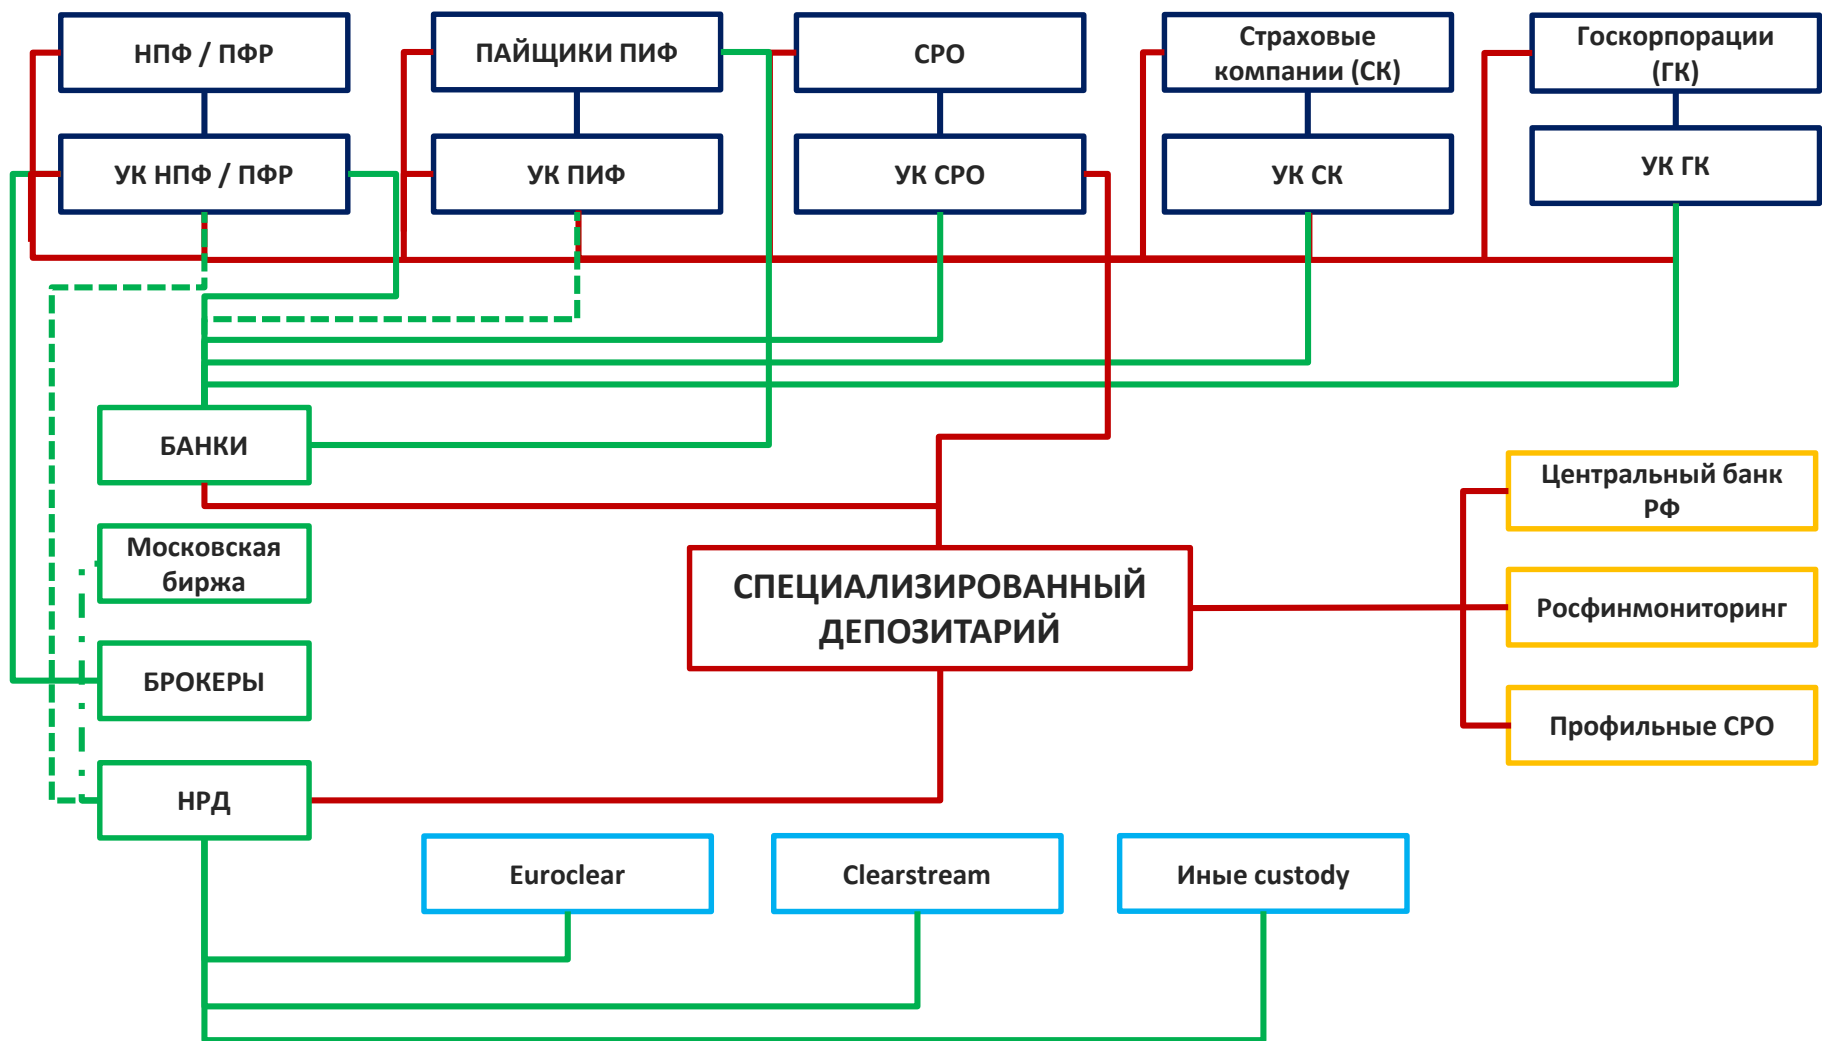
НПФ / ПФР

ПАЙЩИКИ ПИФ

СРО

Страховые компании (СК)

Госкорпорации (ГК)

УК НПФ / ПФР

УК ПИФ

УК СРО

УК СК

УК ГК

БАНКИ

Центральный банк РФ

Московская биржа

СПЕЦИАЛИЗИРОВАННЫЙ ДЕПОЗИТАРИЙ

Росфинмониторинг

БРОКЕРЫ

Профильные СРО

НРД

Euroclear

Clearstream

Иные custody